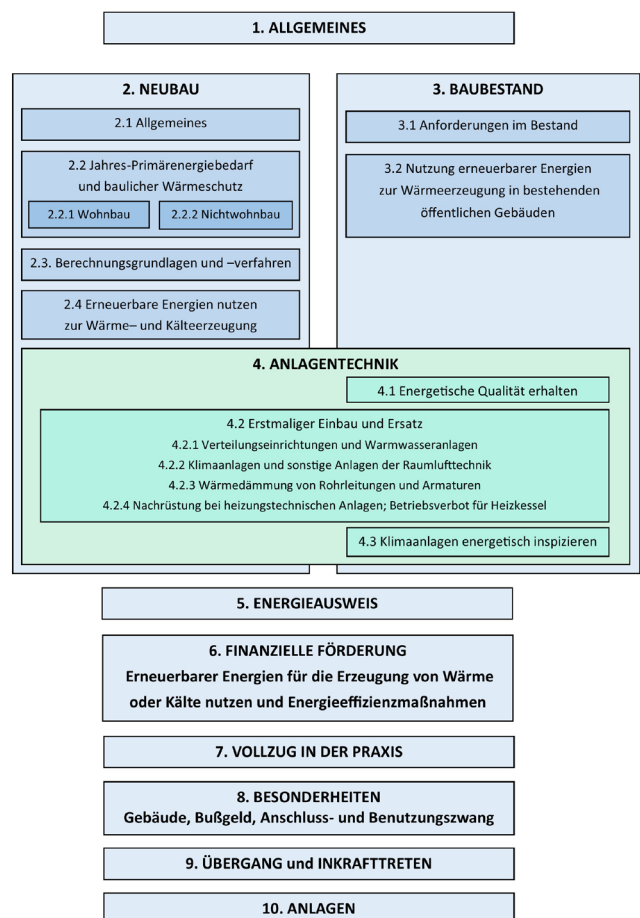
1. ALLGEMEINES

2. NEUBAU

2.1 Allgemeines

2.2 Jahres-Primärenergiebedarf und baulicher Wärmeschutz

2.2.1 Wohnbau

2.2.2 Nichtwohnbau

2.3. Berechnungsgrundlagen und –verfahren

2.4 Erneuerbare Energien nutzen zur Wärme– und Kälteerzeugung

3. BAUBESTAND

3.1 Anforderungen im Bestand

3.2 Nutzung erneuerbarer Energien zur Wärmeerzeugung in bestehenden öffentlichen Gebäuden

4. ANLAGENTECHNIK

4.1 Energetische Qualität erhalten

4.2 Erstmaliger Einbau und Ersatz
4.2.1 Verteilungseinrichtungen und Warmwasseranlagen
4.2.2 Klimaanlagen und sonstige Anlagen der Raumlufttechnik
4.2.3 Wärmedämmung von Rohrleitungen und Armaturen
4.2.4 Nachrüstung bei heizungstechnischen Anlagen; Betriebsverbot für Heizkessel

4.3 Klimaanlagen energetisch inspizieren

5. ENERGIEAUSWEIS

6. FINANZIELLE FÖRDERUNG
Erneuerbarer Energien für die Erzeugung von Wärme oder Kälte nutzen und Energieeffizienzmaßnahmen

7. VOLLZUG IN DER PRAXIS

8. BESONDERHEITEN
Gebäude, Bußgeld, Anschluss- und Benutzungszwang

9. ÜBERGANG und INKRAFTTRETEN

10. ANLAGEN